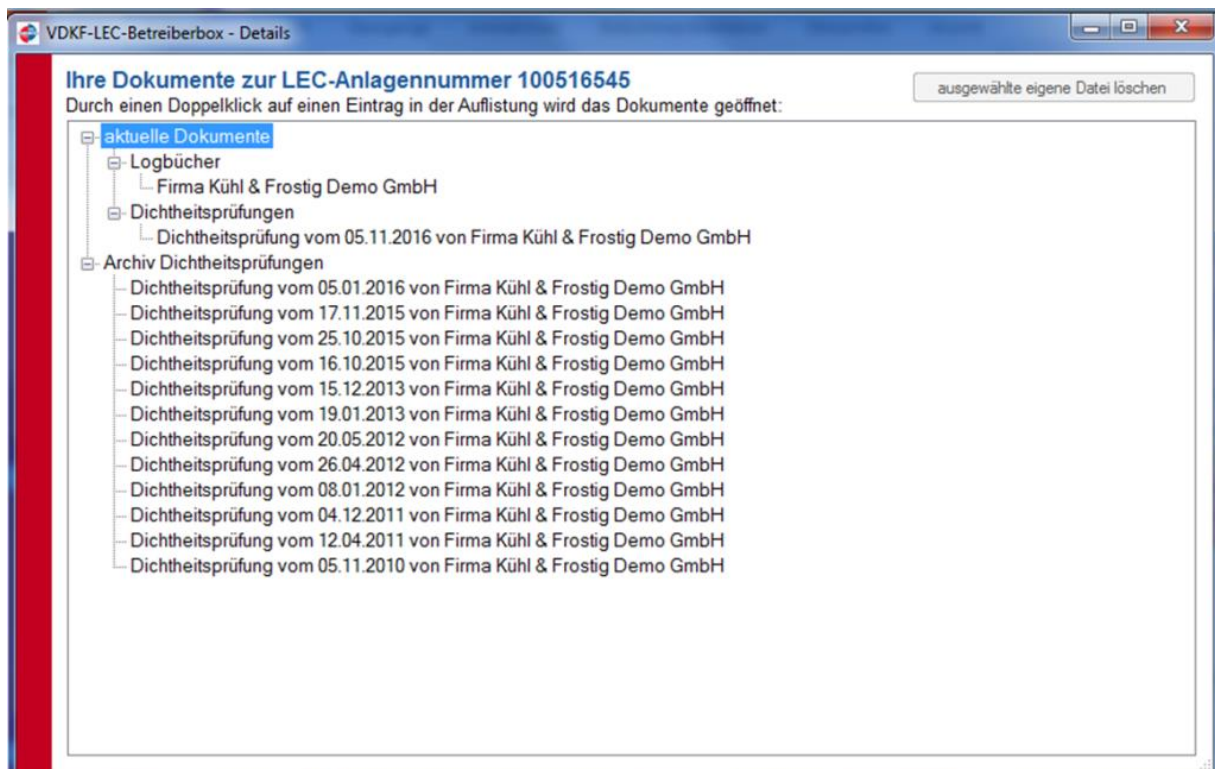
VDKF-LEC-Betreiberbox - Details

Ihre Dokumente zur LEC-Anlagennummer 100516545
Durch einen Doppelklick auf einen Eintrag in der Auflistung wird das Dokumente geöffnet:

ausgewählte eigene Datei löschen

aktuelle Dokumente
Logbücher
Firma Kühl & Frostig Demo GmbH
Dichtheitsprüfungen
Dichtheitsprüfung vom 05.11.2016 von Firma Kühl & Frostig Demo GmbH
Archiv Dichtheitsprüfungen
Dichtheitsprüfung vom 05.01.2016 von Firma Kühl & Frostig Demo GmbH
Dichtheitsprüfung vom 17.11.2015 von Firma Kühl & Frostig Demo GmbH
Dichtheitsprüfung vom 25.10.2015 von Firma Kühl & Frostig Demo GmbH
Dichtheitsprüfung vom 16.10.2015 von Firma Kühl & Frostig Demo GmbH
Dichtheitsprüfung vom 15.12.2013 von Firma Kühl & Frostig Demo GmbH
Dichtheitsprüfung vom 19.01.2013 von Firma Kühl & Frostig Demo GmbH
Dichtheitsprüfung vom 20.05.2012 von Firma Kühl & Frostig Demo GmbH
Dichtheitsprüfung vom 26.04.2012 von Firma Kühl & Frostig Demo GmbH
Dichtheitsprüfung vom 08.01.2012 von Firma Kühl & Frostig Demo GmbH
Dichtheitsprüfung vom 04.12.2011 von Firma Kühl & Frostig Demo GmbH
Dichtheitsprüfung vom 12.04.2011 von Firma Kühl & Frostig Demo GmbH
Dichtheitsprüfung vom 05.11.2010 von Firma Kühl & Frostig Demo GmbH